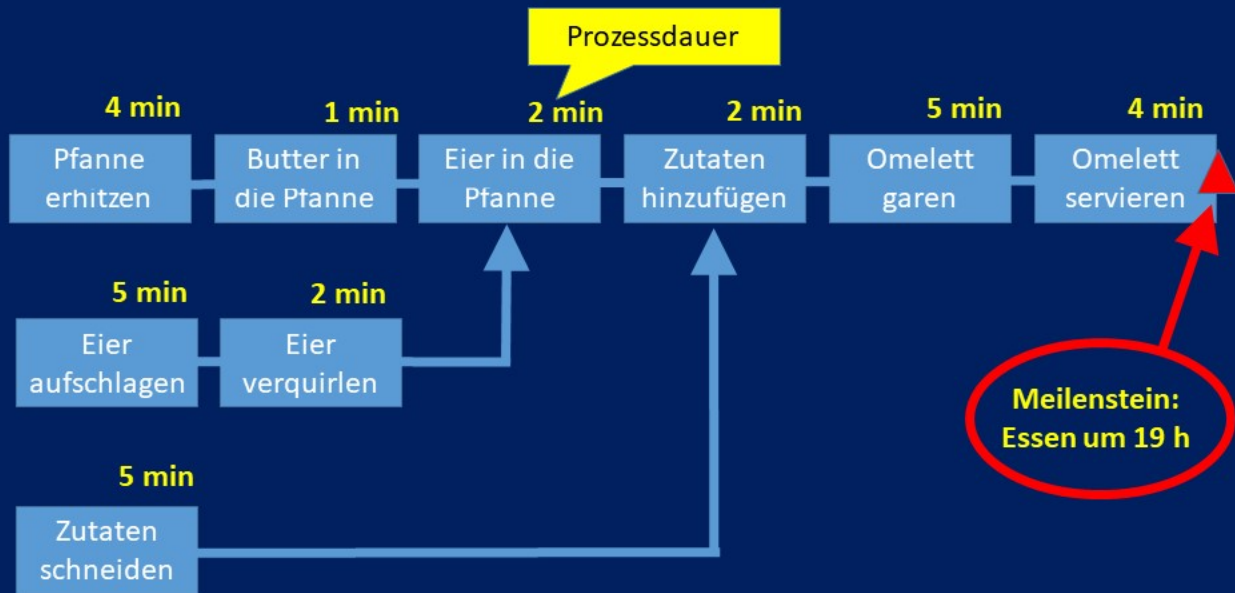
Prozessdauer

4 min
Pfanne erhitzen

1 min
Butter in die Pfanne

2 min
Eier in die Pfanne

2 min
Zutaten hinzufügen

5 min
Omelett garen

4 min
Omelett servieren

5 min
Eier aufschlagen

2 min
Eier verquirlen

Meilenstein: Essen um 19 h

5 min
Zutaten schneiden